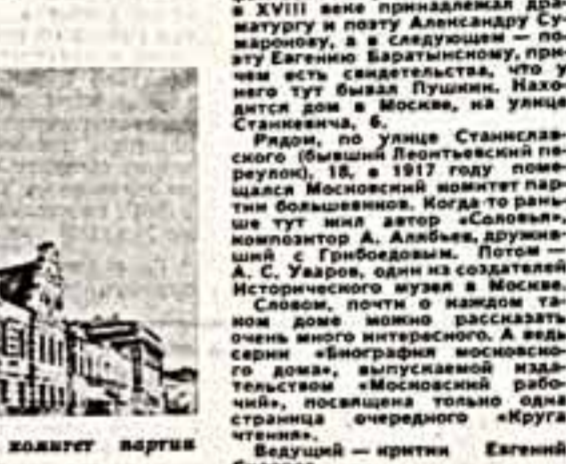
в XVIII веке принадлежал драматургу и поэту Александру Сумарокову, а в следующем — поэту Евгению Баратынскому, причем есть свидетельства, что у него тут бывал Пушкин. Находится дом в Москве, на улице Станкевича, 6.

Рядом, по улице Станиславского (бывший Леонтьевский переулок), 18, в 1917 году помещался Московский комитет партии большевиков. Когда-то раньше тут жил автор «Соловья», композитор А. Алябьев, дружививший с Грибоедовым. Потом — А. С. Уваров, один из создателей Исторического музея в Москве.

Словом, почти о каждом таком доме можно рассказать очень много интересного. А ведь серии «Биография московского дома», выпускаемой издательством «Московский рабочий», посвящена только одна страница очередного «Круга чтения».

Ведущий — критик Евгений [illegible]

комитет партии